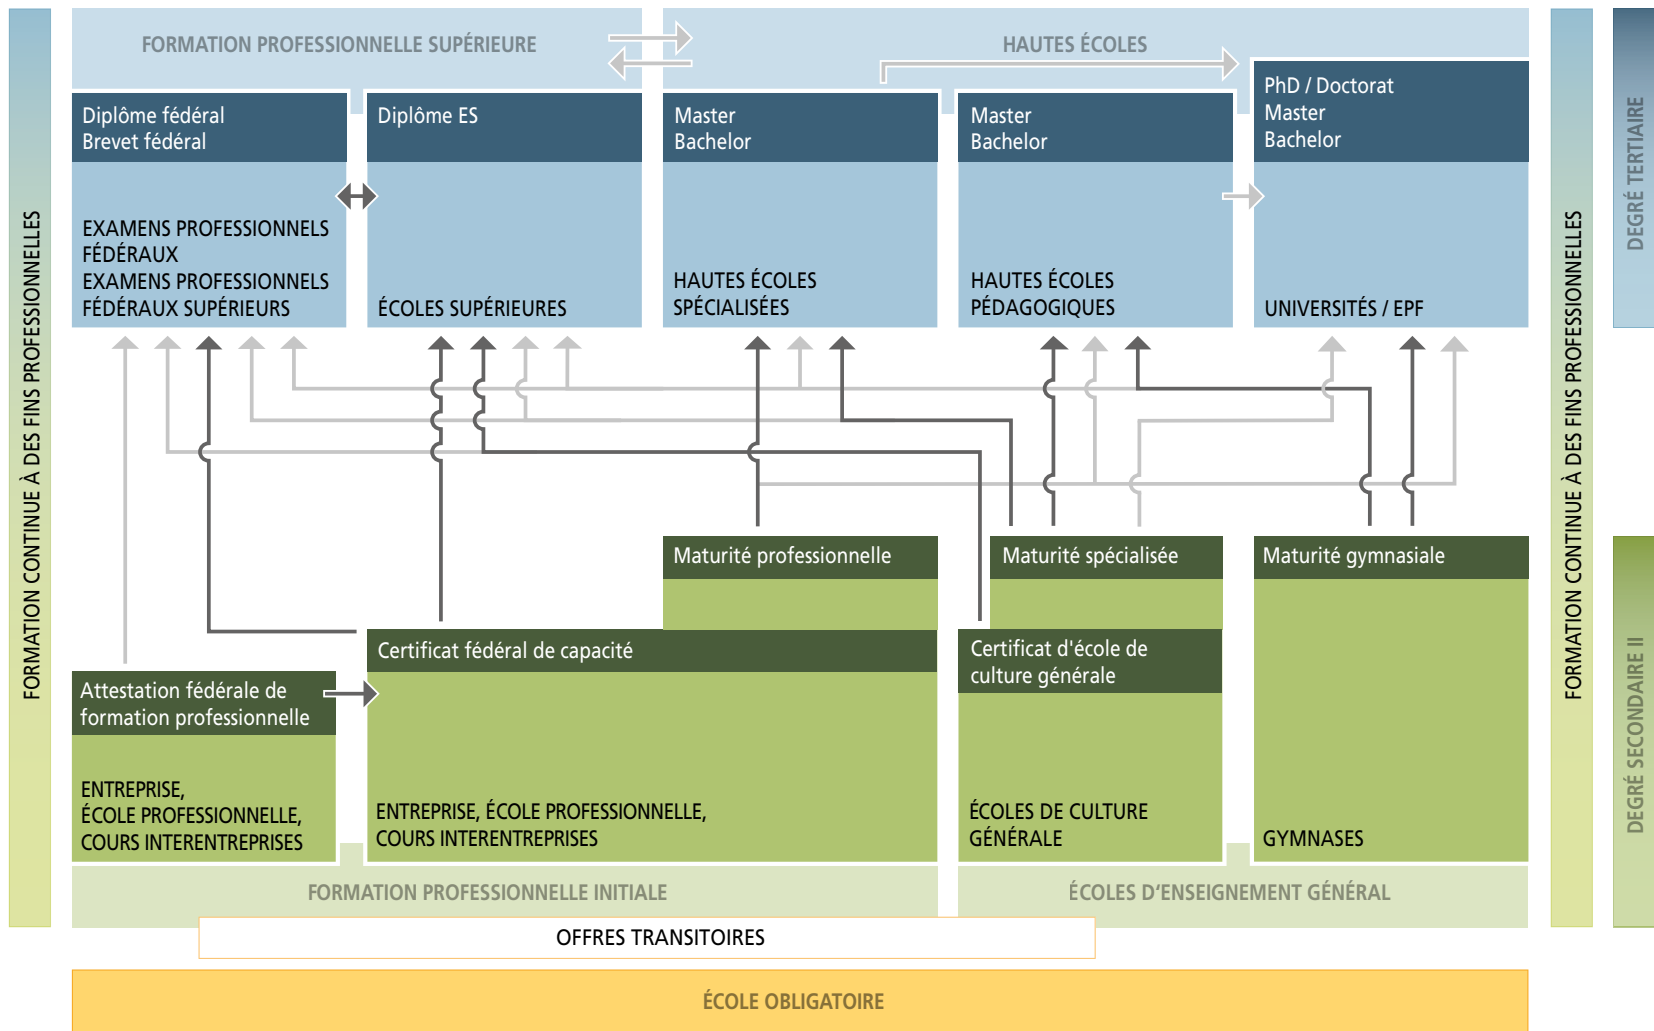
FORMATION CONTINUE À DES FINS PROFESSIONNELLES

FORMATION PROFESSIONNELLE SUPÉRIEURE

HAUTES ÉCOLES

Diplôme fédéral
Brevet fédéral

EXAMENS PROFESSIONNELS FÉDÉRAUX
EXAMENS PROFESSIONNELS FÉDÉRAUX SUPÉRIEURS

Diplôme ES

ÉCOLES SUPÉRIEURES

Master
Bachelor

HAUTES ÉCOLES SPÉCIALISÉES

Master
Bachelor

HAUTES ÉCOLES PÉDAGOGIQUES

PhD / Doctorat
Master
Bachelor

UNIVERSITÉS / EPF

FORMATION CONTINUE À DES FINS PROFESSIONNELLES

DEGRÉ TERTIAIRE

Maturité professionnelle

Maturité spécialisée

Maturité gymnasiale

Certificat fédéral de capacité

Certificat d'école de culture générale

Attestation fédérale de formation professionnelle

ENTREPRISE, ÉCOLE PROFESSIONNELLE, COURS INTERENTREPRISES

ENTREPRISE, ÉCOLE PROFESSIONNELLE, COURS INTERENTREPRISES

ÉCOLES DE CULTURE GÉNÉRALE

GYMNASES

DEGRÉ SECONDAIRE II

FORMATION PROFESSIONNELLE INITIALE

ÉCOLES D'ENSEIGNEMENT GÉNÉRAL

OFFRES TRANSITOIRES

ÉCOLE OBLIGATOIRE